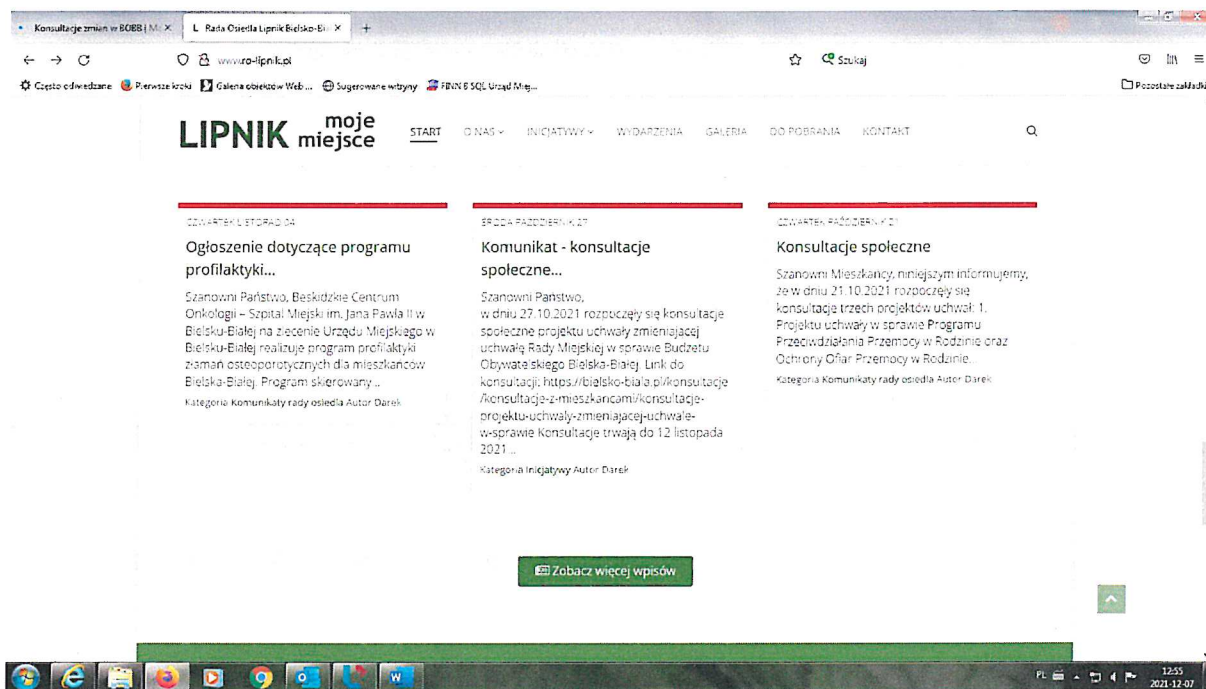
Konsultacje zmian w BOBB | M ×   L Rada Osiedla Lipnik Bielsko-Bi ×   +

www.ro-lipnik.pl

Szukaj

Często odwiedzane   Pierwsze kroki   Galeria obiektów Web ...   Sugerowane witryny   FINN 8 SQL Urząd Miej...

Pozostałe zakładki

LIPNIK moje miejsce

START   O NAS   INICJATYWY   WYDARZENIA   GALERIA   DO POBRANIA   KONTAKT

CZWARTEK LISTOPAD 04

Ogłoszenie dotyczące programu profilaktyki...

Szanowni Państwo, Beskidzkie Centrum Onkologii – Szpital Miejski im. Jana Pawła II w Bielsku-Białej na zlecenie Urzędu Miejskiego w Bielsku-Białej realizuje program profilaktyki złamań osteoporotycznych dla mieszkańców Bielska-Białej. Program skierowany ..

Kategoria Komunikaty rady osiedla Autor Darek

ŚRODA PAŹDZIERNIK 27

Komunikat - konsultacje społeczne...

Szanowni Państwo,
w dniu 27.10.2021 rozpoczęły się konsultacje społeczne projektu uchwały zmieniającej uchwałę Rady Miejskiej w sprawie Budżetu Obywatelskiego Bielska-Białej. Link do konsultacji: https://bielsko-biala.pl/konsultacje/konsultacje-z-mieszkancami/konsultacje-projektu-uchwaly-zmieniajacej-uchwale-w-sprawie Konsultacje trwają do 12 listopada 2021 ..

Kategoria Inicjatywy Autor Darek

CZWARTEK PAŹDZIERNIK 21

Konsultacje społeczne

Szanowni Mieszkańcy, niniejszym informujemy, że w dniu 21.10.2021 rozpoczęły się konsultacje trzech projektów uchwał: 1. Projektu uchwały w sprawie Programu Przeciwdziałania Przemocy w Rodzinie oraz Ochrony Ofiar Przemocy w Rodzinie..

Kategoria Komunikaty rady osiedla Autor Darek

Zobacz więcej wpisów

PL 12:55 2021-12-07